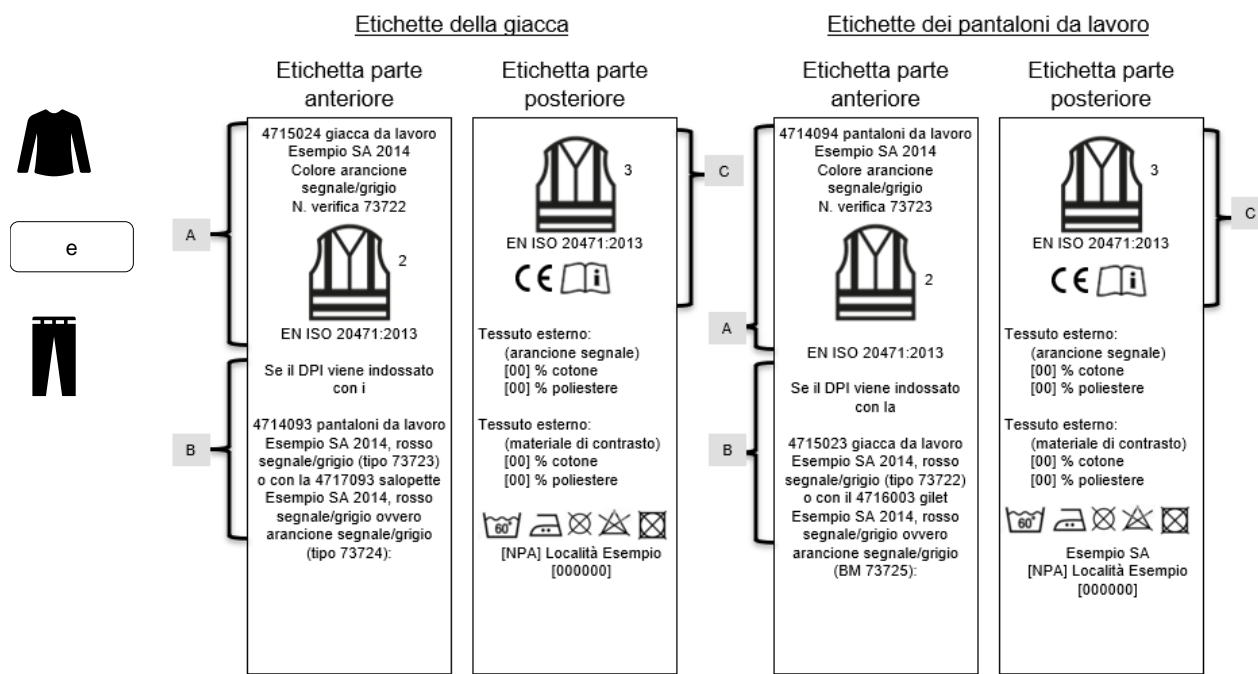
Etichette della giacca

Etichette dei pantaloni da lavoro

e

Etichetta parte anteriore

4715024 giacca da lavoro
Esempio SA 2014
Colore arancione segnale/grigio
N. verifica 73722

2

EN ISO 20471:2013

Se il DPI viene indossato con i

4714093 pantaloni da lavoro Esempio SA 2014, rosso segnale/grigio (tipo 73723) o con la 4717093 salopette Esempio SA 2014, rosso segnale/grigio ovvero arancione segnale/grigio (tipo 73724):

A

B

Etichetta parte posteriore

3

EN ISO 20471:2013

CE i

Tessuto esterno:
(arancione segnale)
[00] % cotone
[00] % poliestere

Tessuto esterno:
(materiale di contrasto)
[00] % cotone
[00] % poliestere

60°

[NPA] Località Esempio
[000000]

C

Etichetta parte anteriore

4714094 pantaloni da lavoro
Esempio SA 2014
Colore arancione segnale/grigio
N. verifica 73723

2

EN ISO 20471:2013

Se il DPI viene indossato con la

4715023 giacca da lavoro Esempio SA 2014, rosso segnale/grigio (tipo 73722) o con il 4716003 gilet Esempio SA 2014, rosso segnale/grigio ovvero arancione segnale/grigio (BM 73725):

A

B

Etichetta parte posteriore

3

EN ISO 20471:2013

CE i

Tessuto esterno:
(arancione segnale)
[00] % cotone
[00] % poliestere

Tessuto esterno:
(materiale di contrasto)
[00] % cotone
[00] % poliestere

60°

Esempio SA
[NPA] Località Esempio
[000000]

C